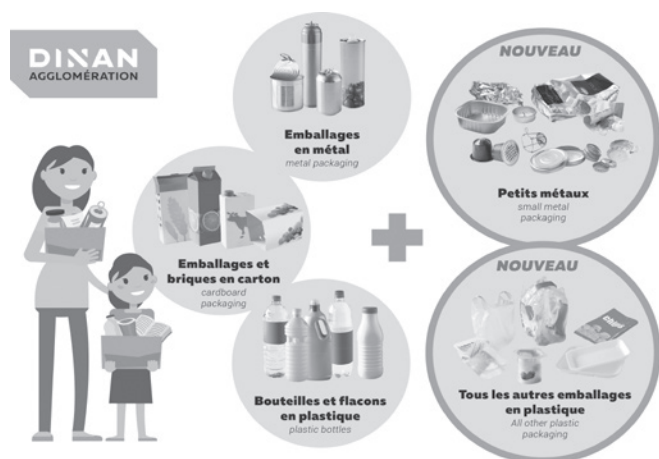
DINAN
AGGLOMÉRATION

Emballages en métal
metal packaging

Emballages et briques en carton
cardboard packaging

Bouteilles et flacons en plastique
plastic bottles

NOUVEAU

Petits métaux
small metal packaging

NOUVEAU

Tous les autres emballages en plastique
All other plastic packaging